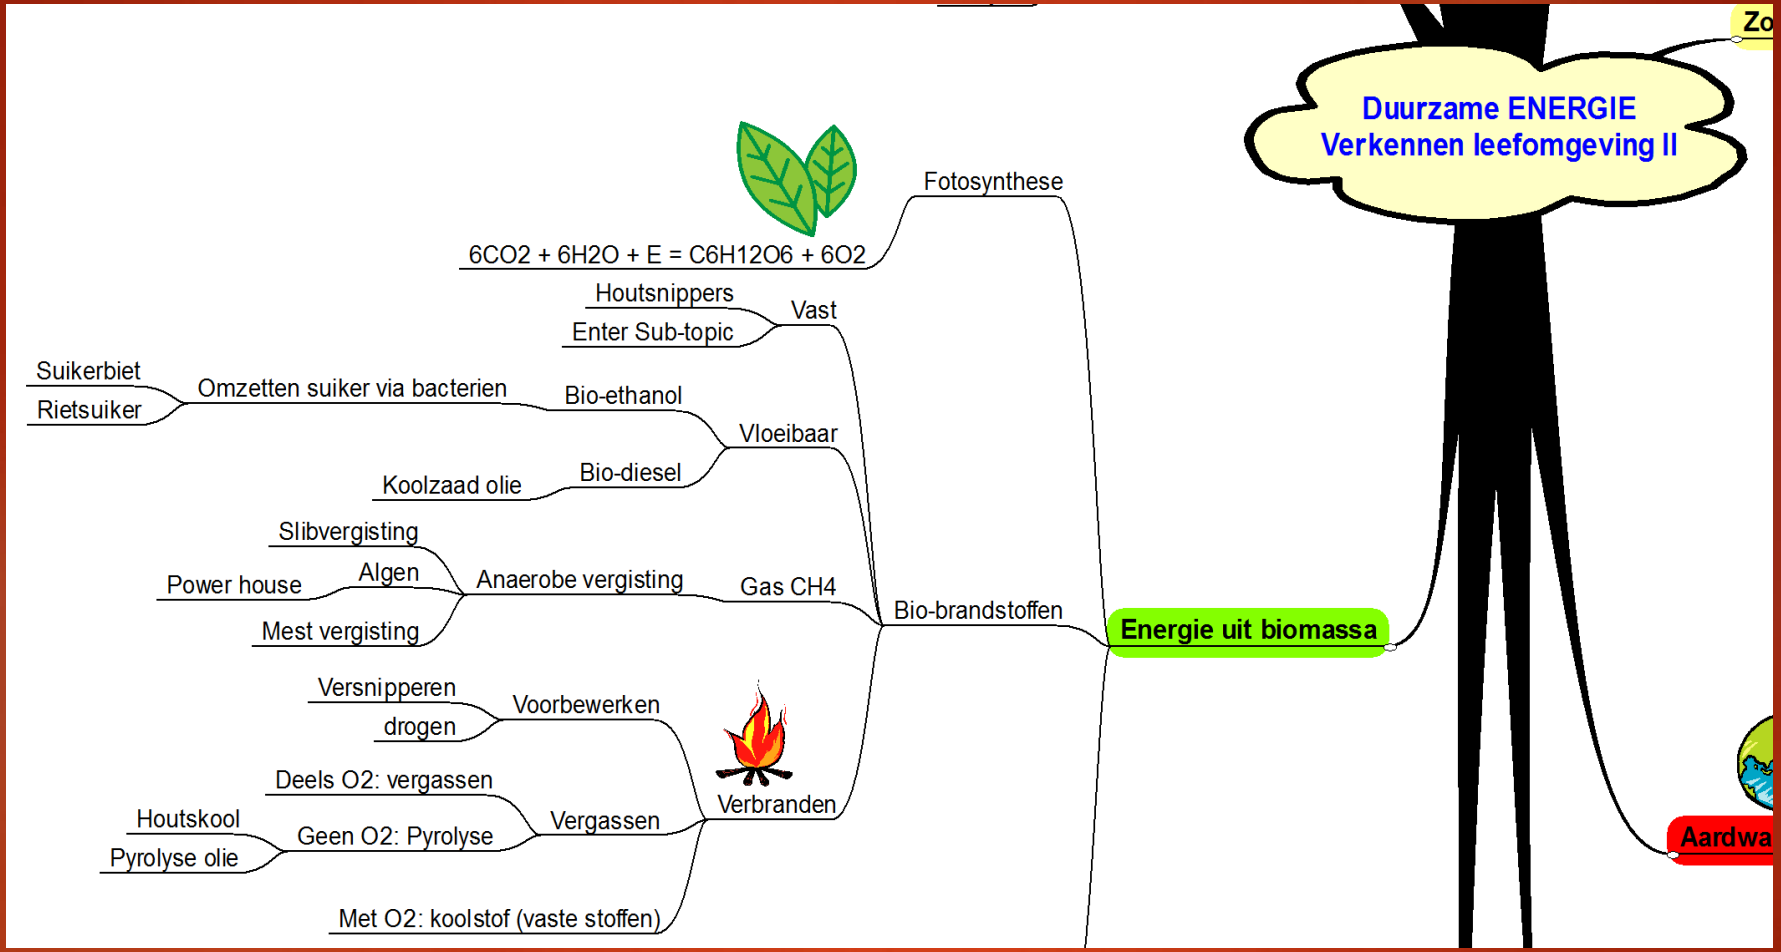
Zo

Duurzame ENERGIE
Verkennen leefomgeving II

Fotosynthese

6CO2 + 6H2O + E = C6H12O6 + 6O2

Houtsnippers
Enter Sub-topic
Vast

Suikerbiet
Rietsuiker
Omzetten suiker via bacterien
Bio-ethanol
Vloeibaar
Koolzaad olie
Bio-diesel

Slibvergisting
Power house
Algen
Anaerobe vergisting
Gas CH4
Mest vergisting

Bio-brandstoffen

Energie uit biomassa

Versnipperen
Voorbewerken
drogen

Deels O2: vergassen
Houtskool
Geen O2: Pyrolyse
Vergassen
Verbranden
Pyrolyse olie

Met O2: koolstof (vaste stoffen)

Aardwa